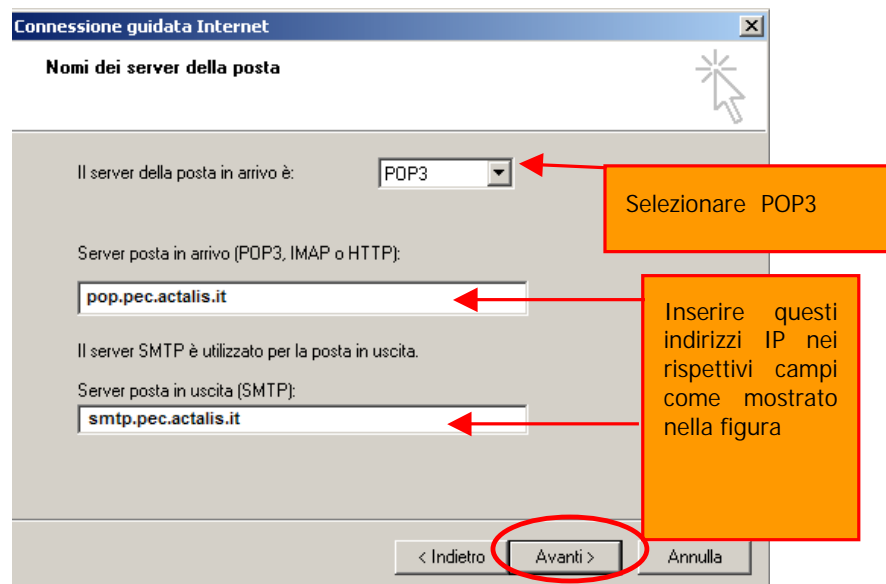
Connessione guidata Internet

Nomi dei server della posta

Il server della posta in arrivo è: POP3

Selezionare POP3

Server posta in arrivo (POP3, IMAP o HTTP):

pop.pec.actalis.it

Inserire questi indirizzi IP nei rispettivi campi come mostrato nella figura

Il server SMTP è utilizzato per la posta in uscita.

Server posta in uscita (SMTP):

smtp.pec.actalis.it

< Indietro Avanti > Annulla